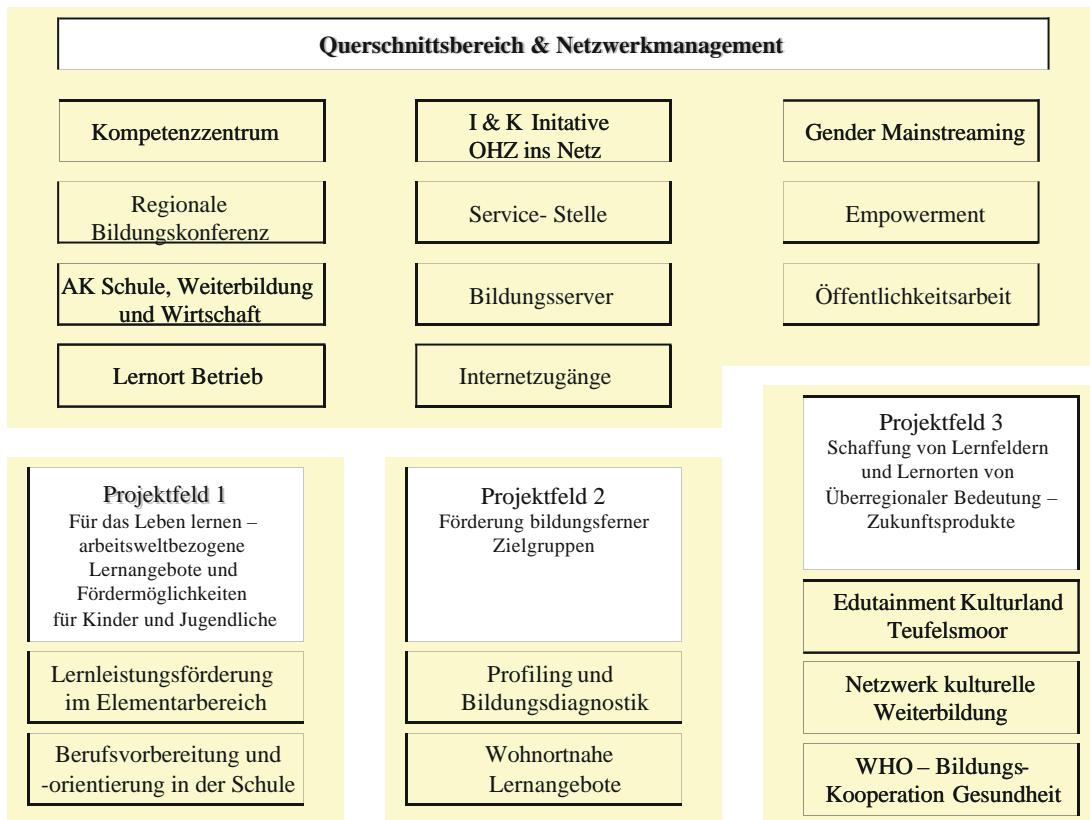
Querschnittsbereich & Netzwerkmanagement

Kompetenzzentrum

I & K Initative OHZ ins Netz

Gender Mainstreaming

Regionale Bildungskonferenz

Service- Stelle

Empowerment

AK Schule, Weiterbildung und Wirtschaft

Bildungsserver

Öffentlichkeitsarbeit

Lernort Betrieb

Internetzugänge

Projektfeld 1
Für das Leben lernen – arbeitsweltbezogene Lernangebote und Fördermöglichkeiten für Kinder und Jugendliche

Lernleistungsförderung im Elementarbereich

Berufsvorbereitung und -orientierung in der Schule

Projektfeld 2
Förderung bildungsferner Zielgruppen

Profiling und Bildungsdiagnostik

Wohnortnahe Lernangebote

Projektfeld 3
Schaffung von Lernfeldern und Lernorten von Überregionaler Bedeutung – Zukunftsprodukte

Edutainment Kulturland Teufelsmoor

Netzwerk kulturelle Weiterbildung

WHO – Bildungs-Kooperation Gesundheit